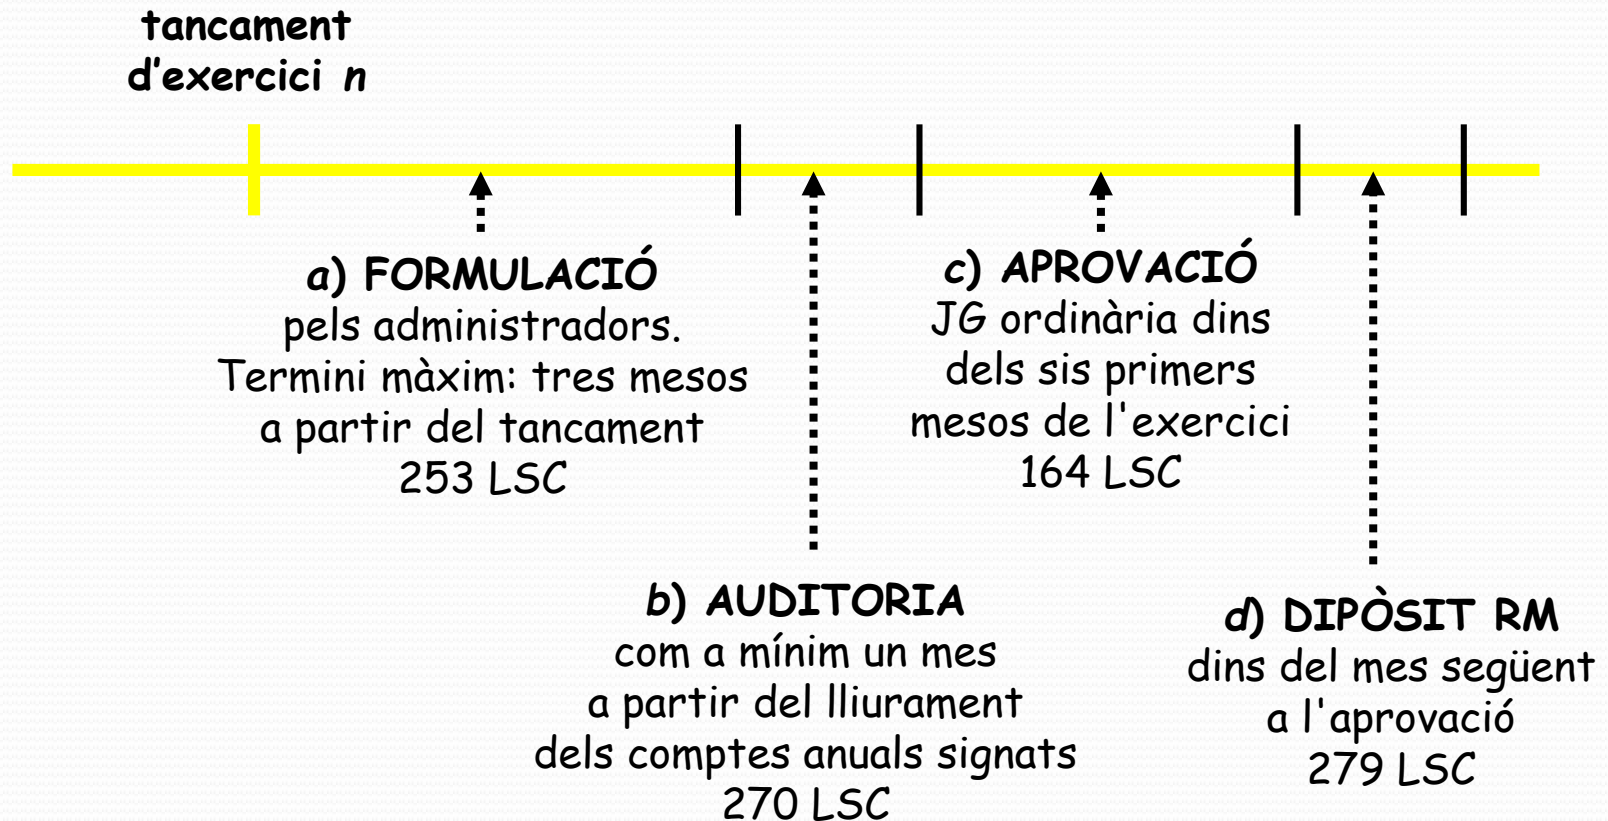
tancament d’exercici *n*

*a*) FORMULACIÓ
pels administradors.
Termini màxim: tres mesos a partir del tancament
253 LSC

*c*) APROVACIÓ
JG ordinària dins dels sis primers mesos de l'exercici
164 LSC

*b*) AUDITORIA
com a mínim un mes a partir del lliurament dels comptes anuals signats
270 LSC

*d*) DIPÒSIT RM
dins del mes següent a l'aprovació
279 LSC